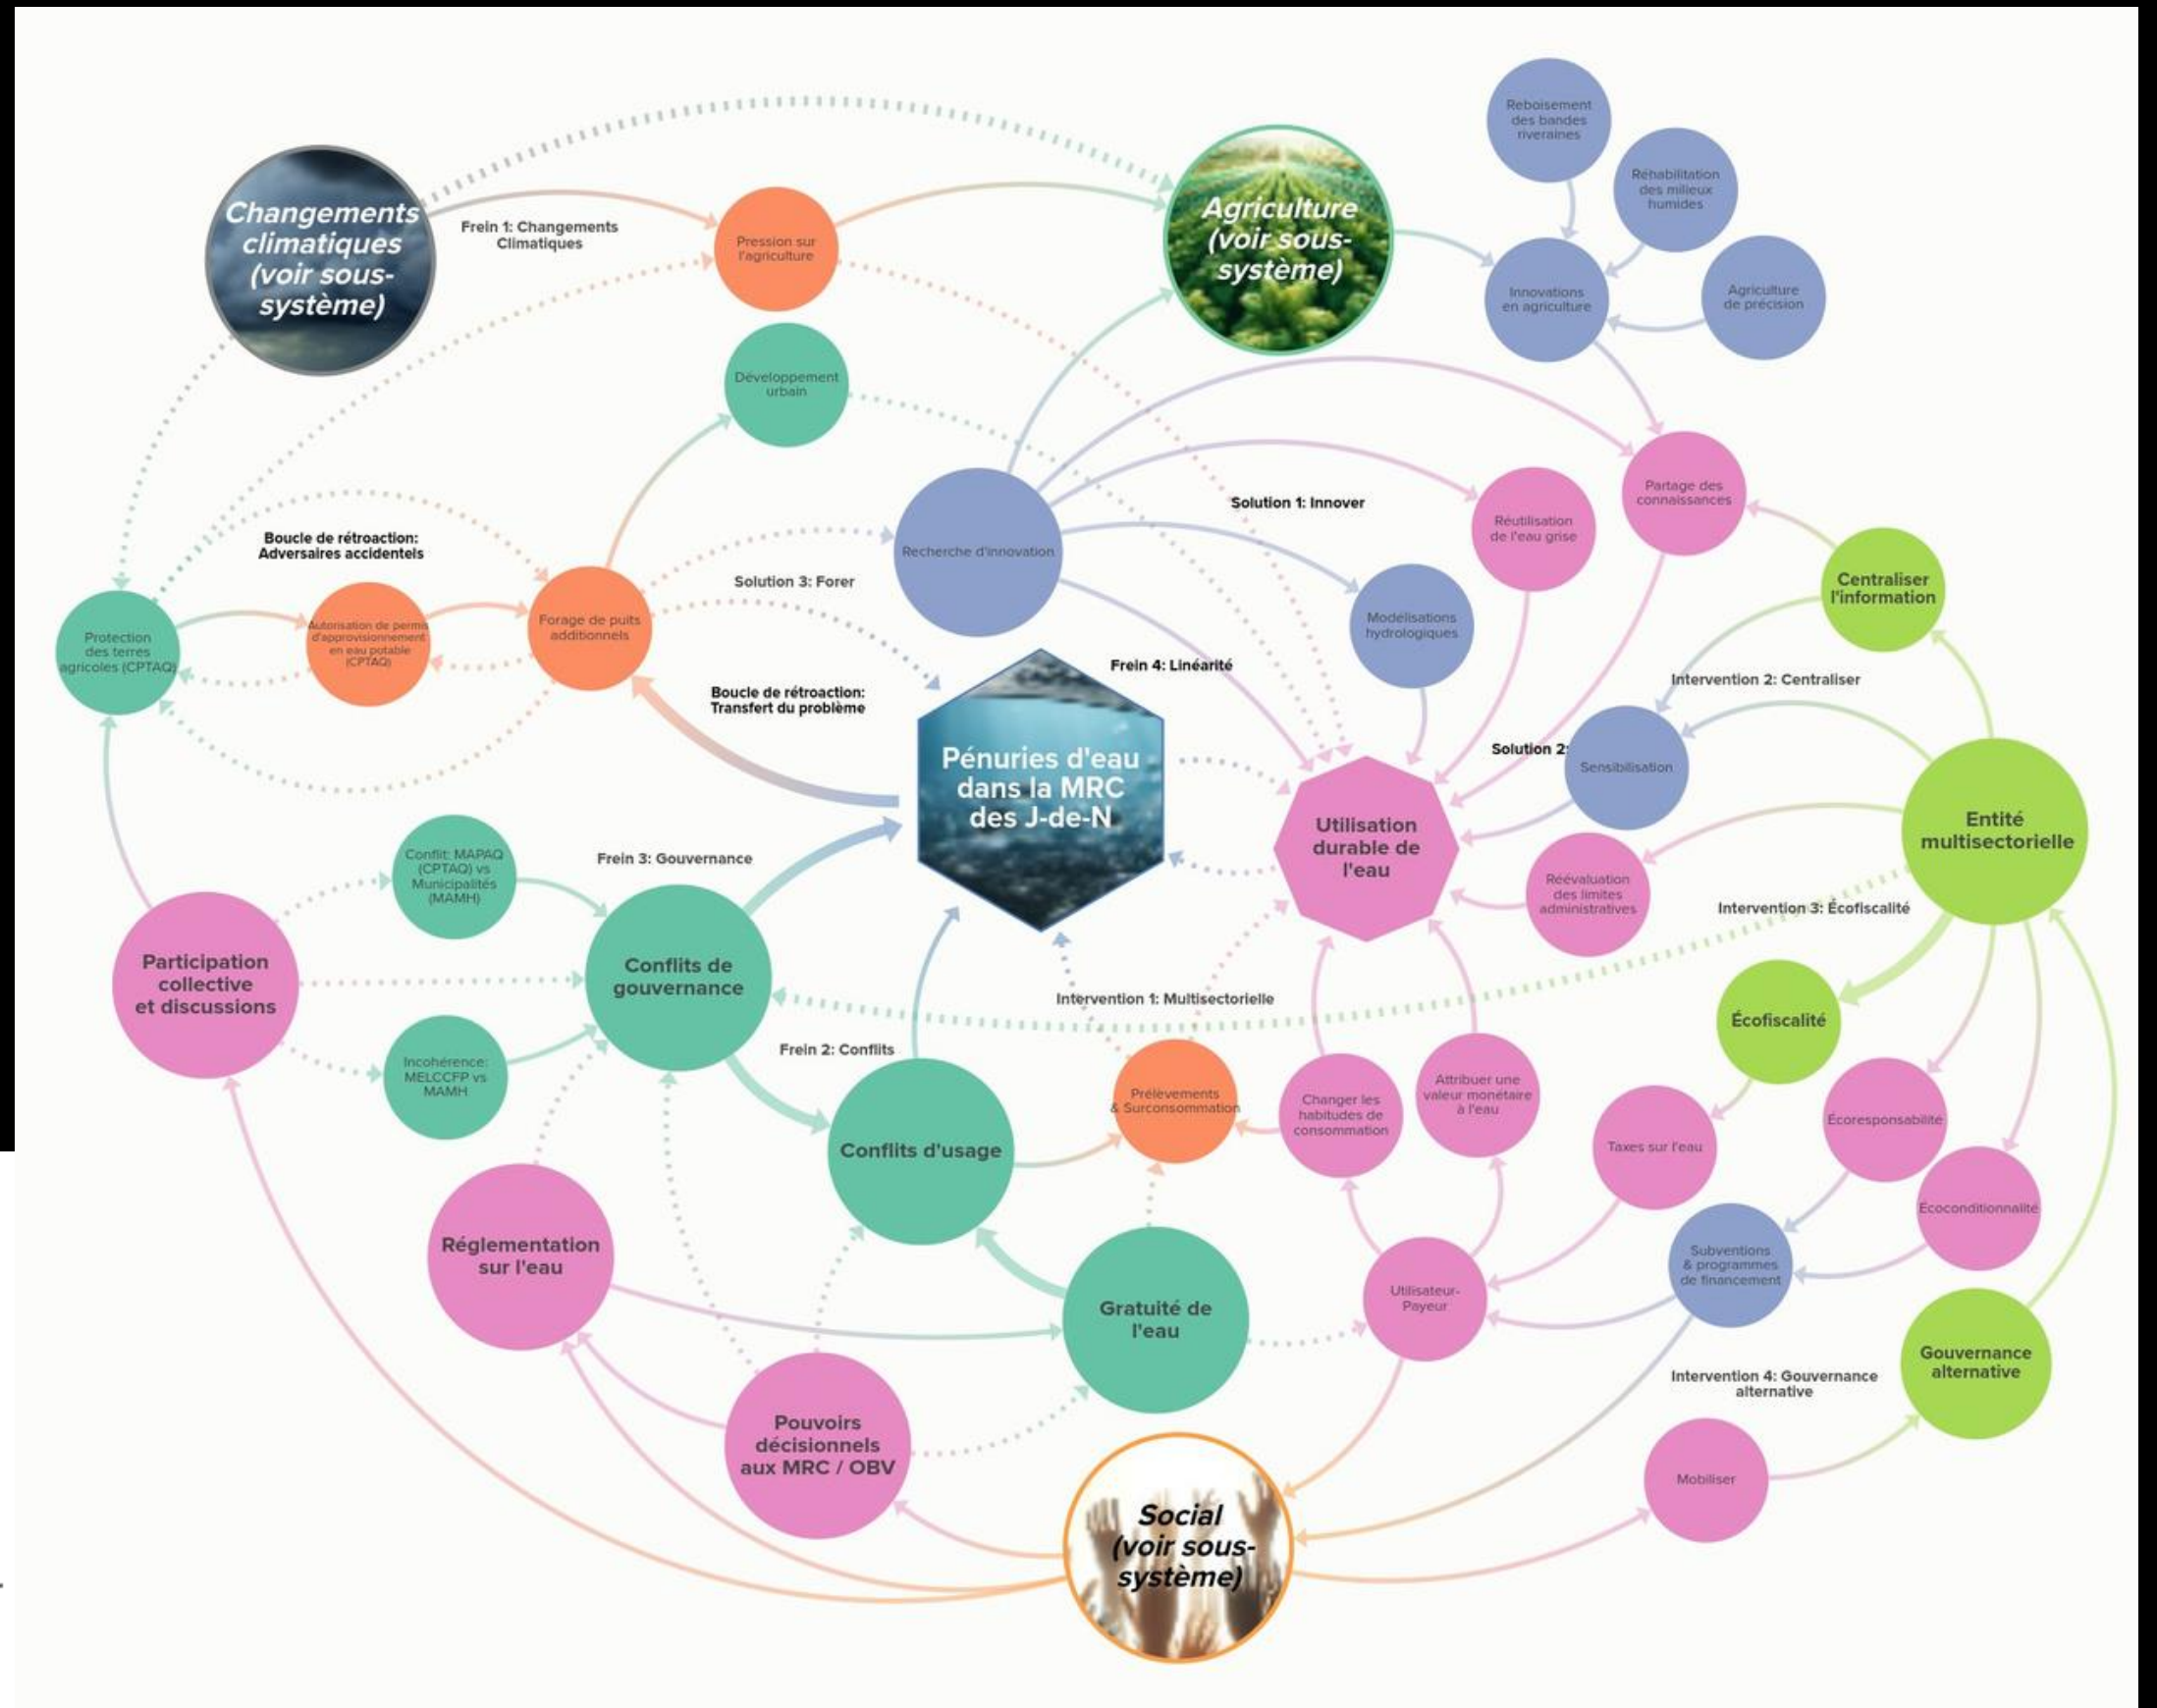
Changements climatiques (voir sous-système)

Frein 1: Changements Climatiques

Pression sur l'agriculture

Agriculture (voir sous-système)

Reboisement des bandes riveraines

Réhabilitation des milieux humides

Innovations en agriculture

Agriculture de précision

Développement urbain

Partage des connaissances

Solution 1: Innover

Réutilisation de l'eau grise

Boucle de rétroaction: Adversaires accidentels

Recherche d'innovation

Centraliser l'information

Protection des terres agricoles (CPTAQ)

Autorisation de permis d'approvisionnement en eau potable (CPTAQ)

Forage de puits additionnels

Solution 3: Forer

Modélisations hydrologiques

Frein 4: Linéarité

Intervention 2: Centraliser

Boucle de rétroaction: Transfert du problème

Pénuries d'eau dans la MRC des J-de-N

Solution 2:

Sensibilisation

Utilisation durable de l'eau

Entité multisectorielle

Conflit: MAPAQ (CPTAQ) vs Municipalités (MAMH)

Frein 3: Gouvernance

Réévaluation des limites administratives

Intervention 3: Écofiscalité

Participation collective et discussions

Conflits de gouvernance

Écofiscalité

Intervention 1: Multisectorielle

Incohérence: MELCCFP vs MAMH

Frein 2: Conflits

Prélèvements & Surconsommation

Changer les habitudes de consommation

Attribuer une valeur monétaire à l'eau

Écoresponsabilité

Taxes sur l'eau

Conflits d'usage

Écoconditionnalité

Réglementation sur l'eau

Subventions & programmes de financement

Gratuité de l'eau

Utilisateur-Payeur

Gouvernance alternative

Intervention 4: Gouvernance alternative

Pouvoirs décisionnels aux MRC / OBV

Mobiliser

Social (voir sous-système)